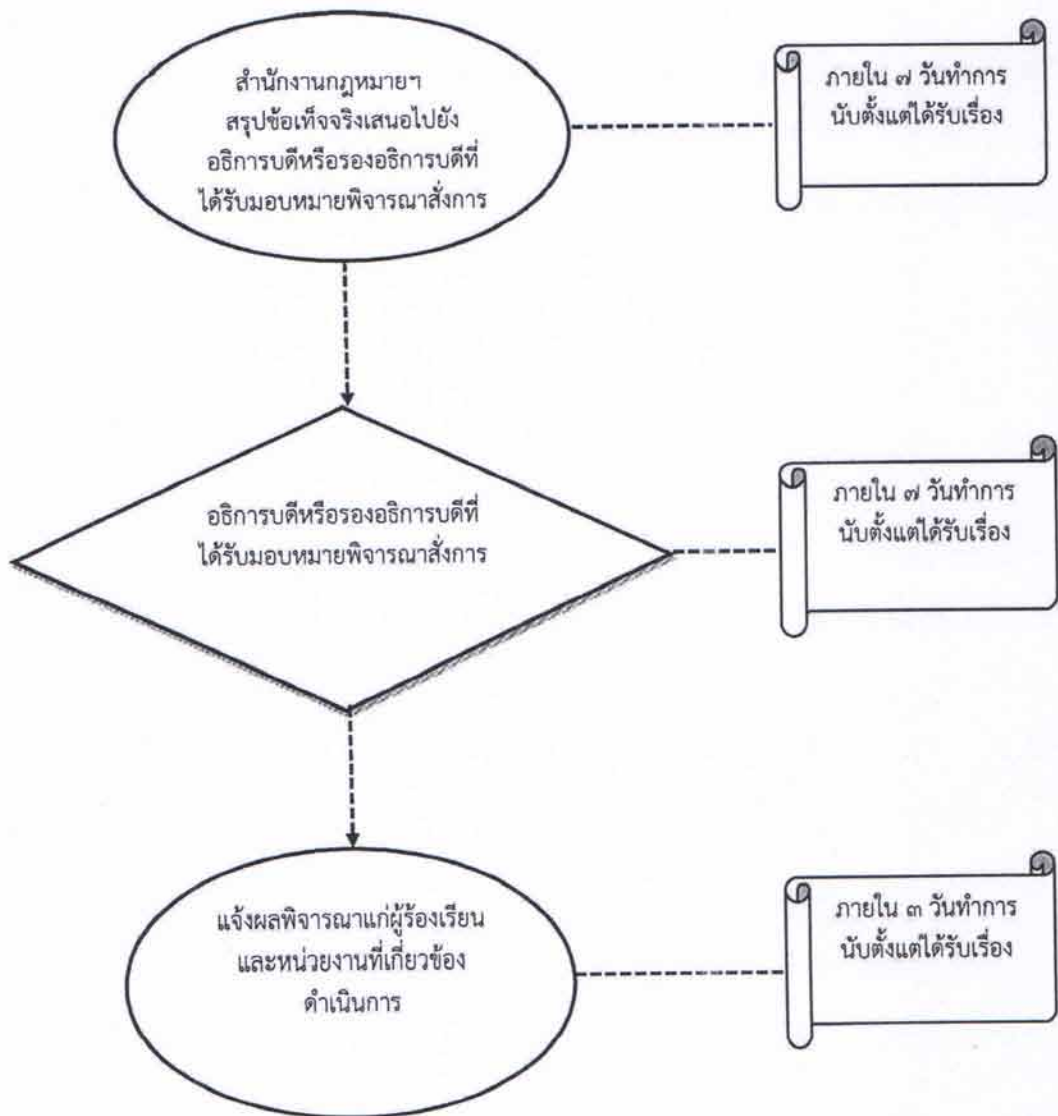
สำนักงานกฎหมายฯ สรุปข้อเท็จจริงเสนอไปยัง อธิการบดีหรือรองอธิการบดีที่ ได้รับมอบหมายพิจารณาสั่งการ

ภายใน ๗ วันทำการ นับตั้งแต่ได้รับเรื่อง

อธิการบดีหรือรองอธิการบดีที่ ได้รับมอบหมายพิจารณาสั่งการ

ภายใน ๗ วันทำการ นับตั้งแต่ได้รับเรื่อง

แจ้งผลพิจารณาแก่ผู้ร้องเรียน และหน่วยงานที่เกี่ยวข้อง ดำเนินการ

ภายใน ๓ วันทำการ นับตั้งแต่ได้รับเรื่อง